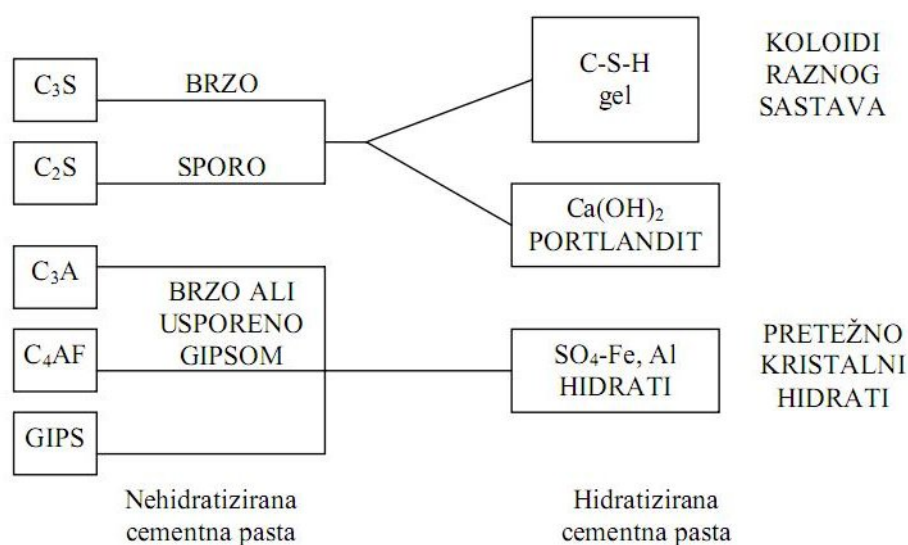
$C_3S$

BRZO

$C_2S$

SPORO

C-S-H gel

KOLOIDI RAZNOG SASTAVA

$Ca(OH)_2$ PORTLANDIT

$C_3A$

$C_4AF$

GIPS

BRZO ALI USPORENO GIPSOM

$SO_4$-Fe, Al HIDRATI

PRETEŽNO KRISTALNI HIDRATI

Nehidratizirana cementna pasta

Hidratizirana cementna pasta